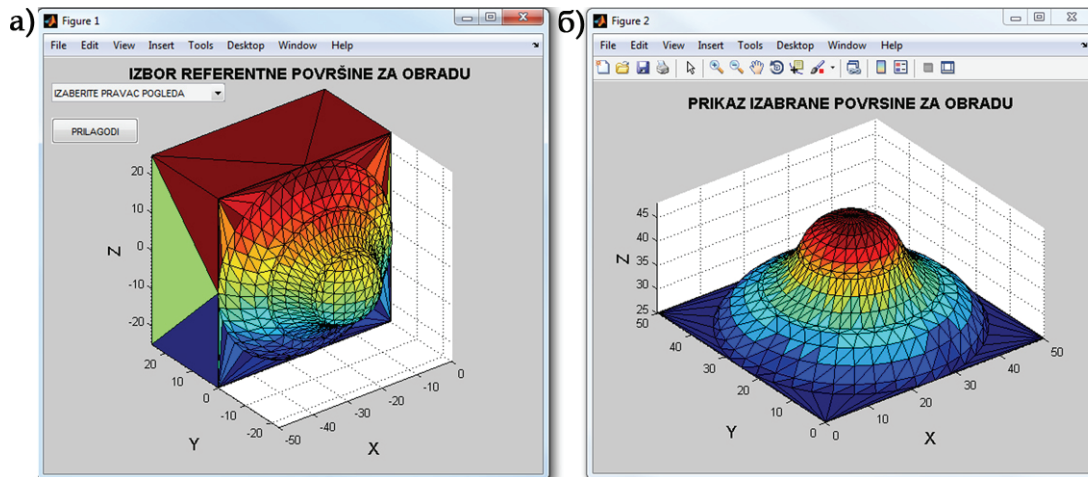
а)
Figure 1
File Edit View Insert Tools Desktop Window Help
IZBOR REFERENTNE POVRŠINE ZA OBRADU
IZABERITE PRAVAC POGLEDA
PRILAGODI
20
10
0
-10
-20
Z
20
10
0
-10
-20
Y
-50
-40
-30
-20
-10
0
X

б)
Figure 2
File Edit View Insert Tools Desktop Window Help
PRIKAZ IZABRANE POVRSINE ZA OBRADU
45
40
35
30
25
Z
50
40
30
20
10
0
Y
0
10
20
30
40
50
X